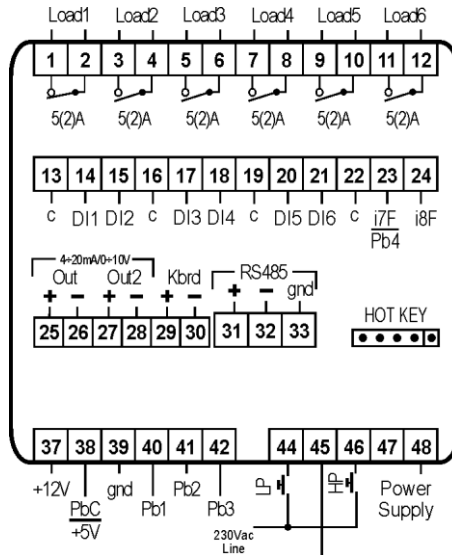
Load1 Load2 Load3 Load4 Load5 Load6

1 2 3 4 5 6 7 8 9 10 11 12

5(2)A 5(2)A 5(2)A 5(2)A 5(2)A 5(2)A

13 14 15 16 17 18 19 20 21 22 23 24

c DI1 DI2 c DI3 DI4 c DI5 DI6 c i7F/Pb4 i8F

4÷20mA/0÷10V

Out Out2 Kbrd

+ – + – + –

25 26 27 28 29 30

RS485

+ – gnd

31 32 33

HOT KEY

37 38 39 40 41 42 44 45 46 47 48

+12V PbC/+5V gnd Pb1 Pb2 Pb3 LP HP Power Supply

230Vac Line